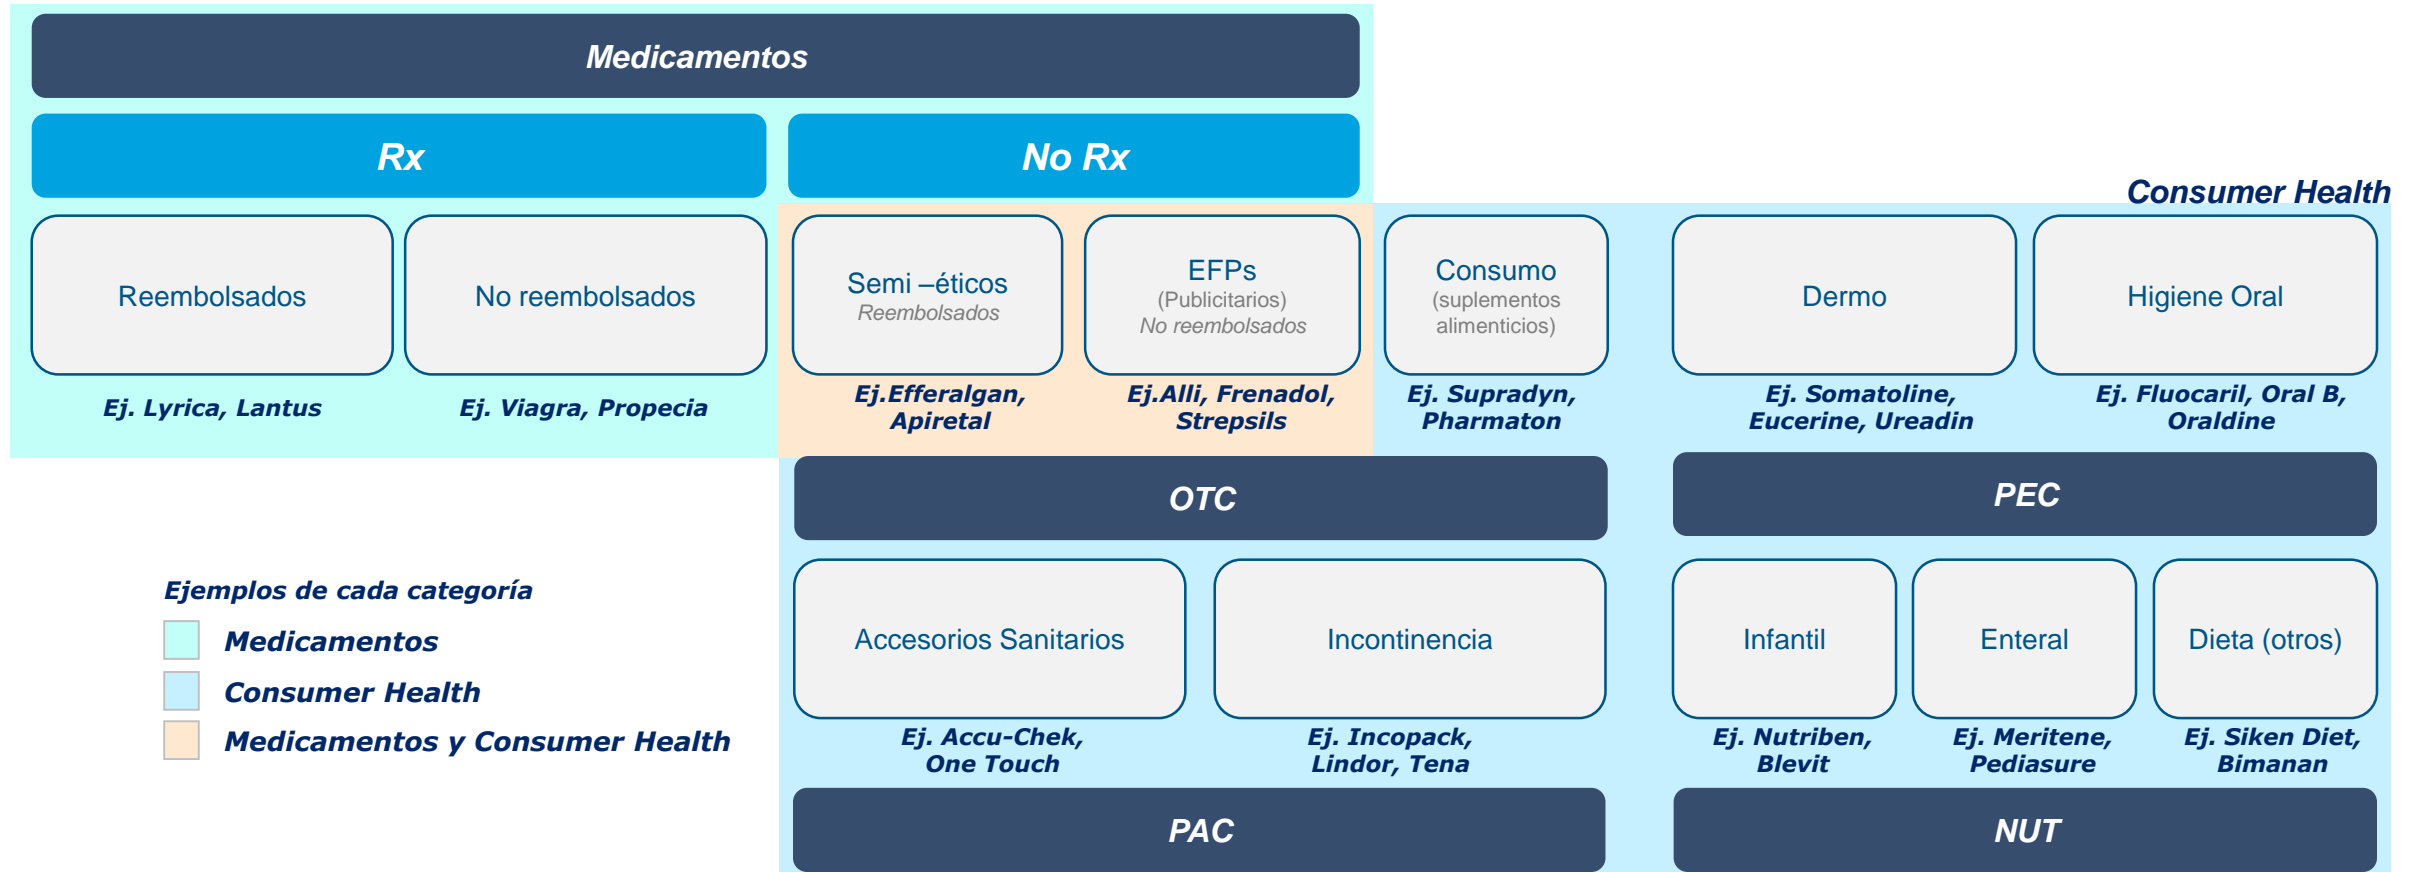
Medicamentos

Rx

No Rx

Consumer Health

Reembolsados

No reembolsados

Semi –éticos
Reembolsados

EFPs
(Publicitarios)
No reembolsados

Consumo
(suplementos alimenticios)

Dermo

Higiene Oral

Ej. Lyrica, Lantus

Ej. Viagra, Propecia

Ej.Efferalgan, Apiretal

Ej.Alli, Frenadol, Strepsils

Ej. Supradyn, Pharmaton

Ej. Somatoline, Eucerine, Ureadin

Ej. Fluocaril, Oral B, Oraldine

OTC

PEC

Ejemplos de cada categoría

Medicamentos

Consumer Health

Medicamentos y Consumer Health

Accesorios Sanitarios

Incontinencia

Infantil

Enteral

Dieta (otros)

Ej. Accu-Chek, One Touch

Ej. Incopack, Lindor, Tena

Ej. Nutriben, Blevit

Ej. Meritene, Pediasure

Ej. Siken Diet, Bimanan

PAC

NUT